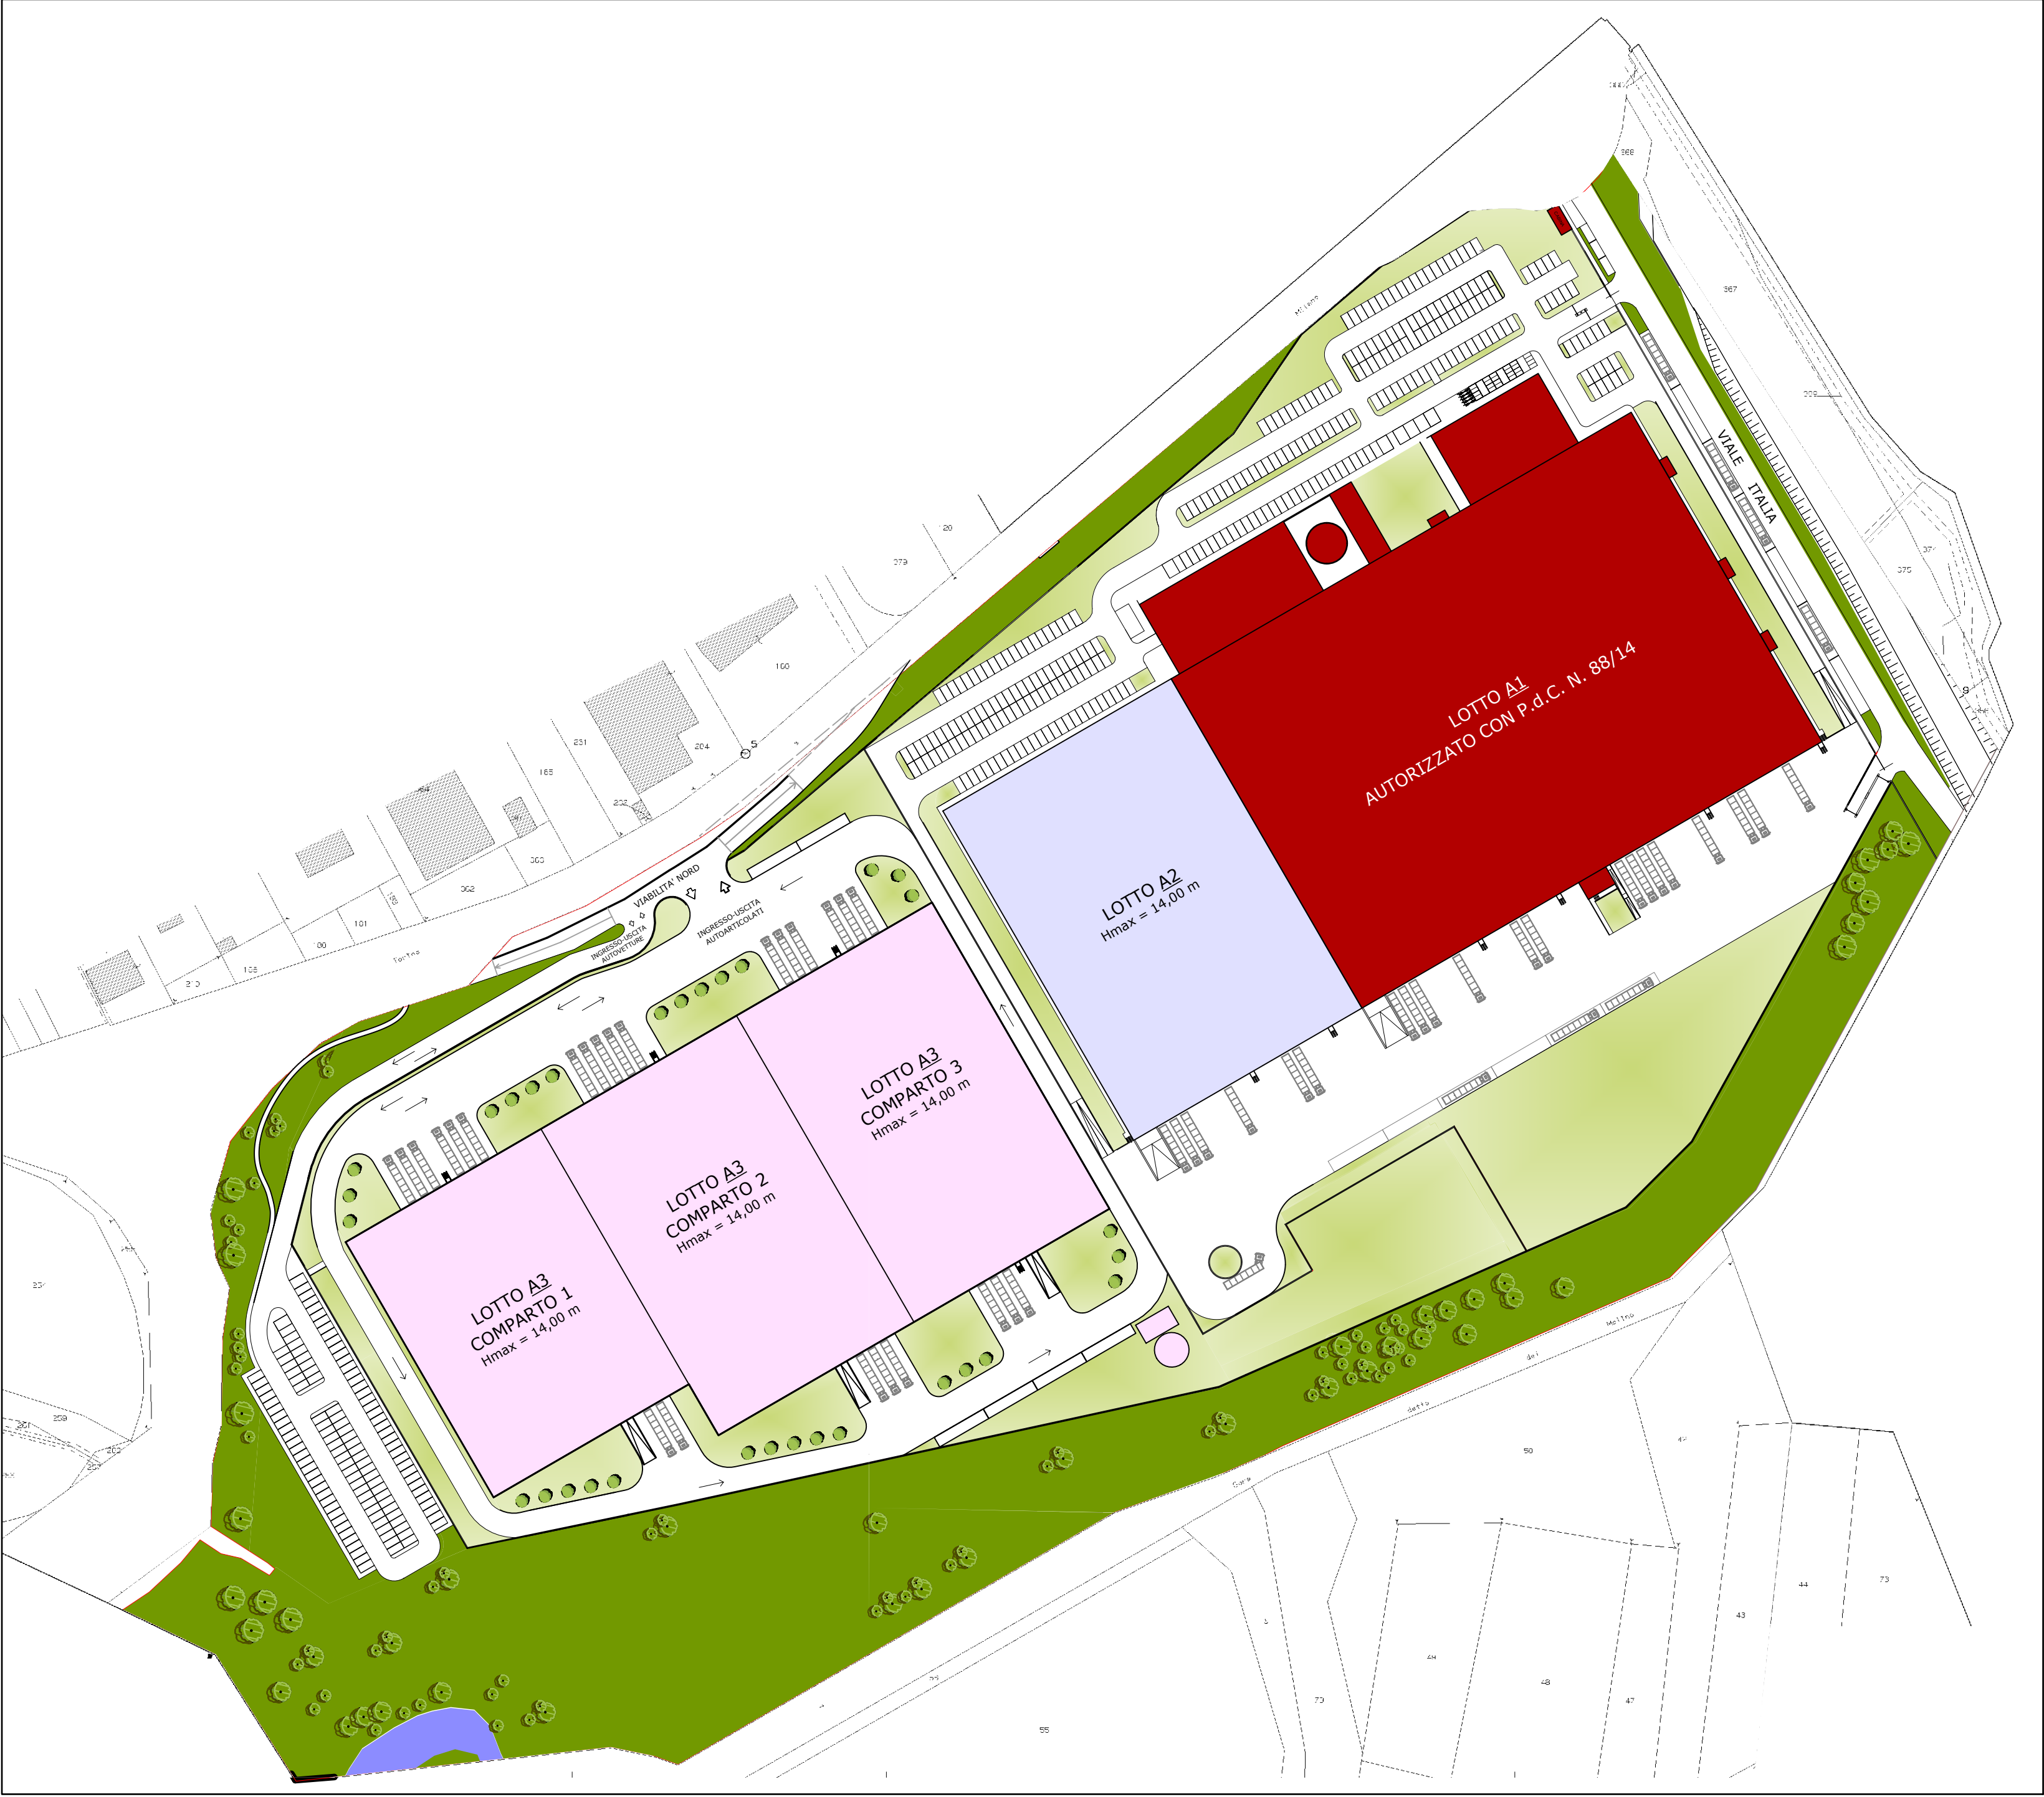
LOTTO A1
AUTORIZZATO CON P.d.C. N. 88/14

LOTTO A2
Hmax = 14,00 m

LOTTO A3
COMPARTO 3
Hmax = 14,00 m

LOTTO A3
COMPARTO 2
Hmax = 14,00 m

LOTTO A3
COMPARTO 1
Hmax = 14,00 m

VIALE ITALIA

VIABILITA' NORD

INGRESSO-USCITA AUTOVETTURE

INGRESSO-USCITA AUTOARTICOLATI

Milano

Torino

detto

del

Molino

20
279
160
204
231
165
202
303
302
101
100
103
210
387
388
308
375
374
50
55
73
44
43
48
47
49
259